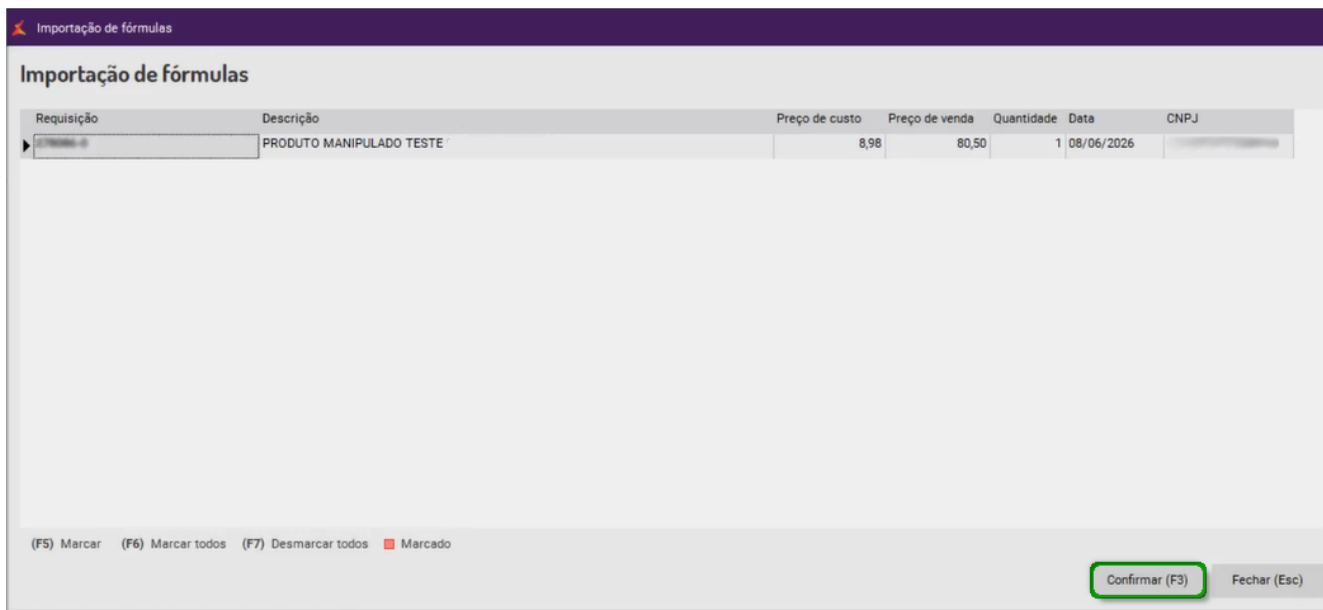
Importação de fórmulas

Importação de fórmulas

| Requisição | Descrição | Preço de custo | Preço de venda | Quantidade | Data | CNPJ |
|---|---|---|---|---|---|---|
| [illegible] | PRODUTO MANIPULADO TESTE | 8,98 | 80,50 | 1 | 08/06/2026 | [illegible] |

(F5) Marcar (F6) Marcar todos (F7) Desmarcar todos Marcado

Confirmar (F3) Fechar (Esc)